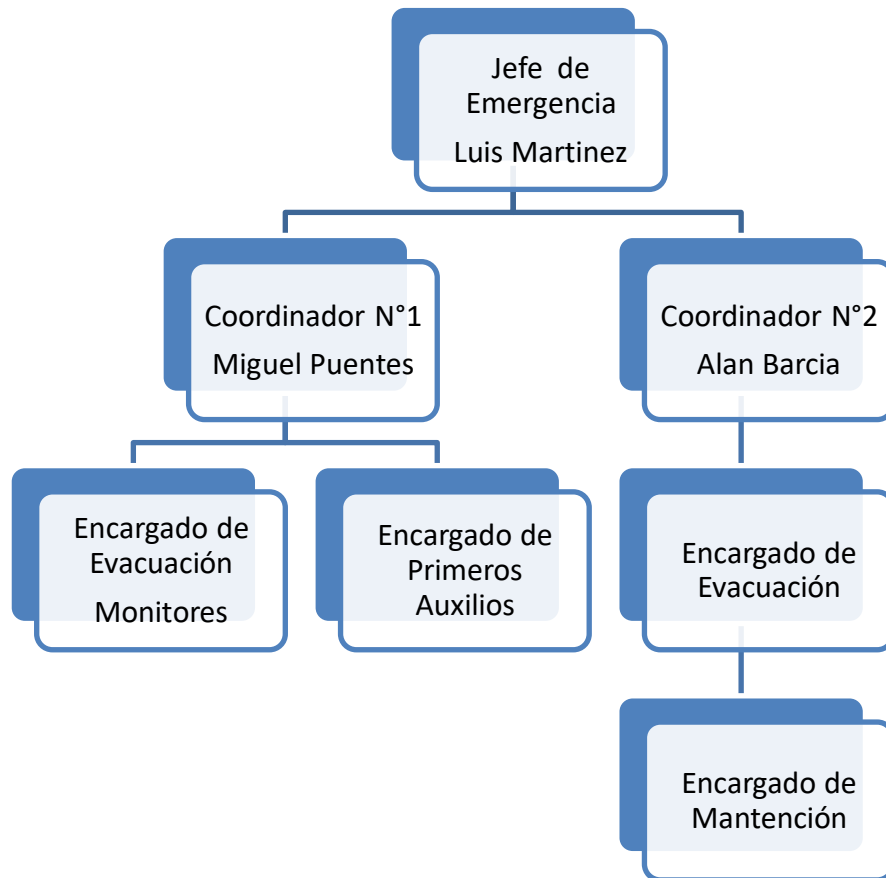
Jefe de Emergencia
Luis Martinez

Coordinador N°1
Miguel Puentes

Coordinador N°2
Alan Barcia

Encargado de Evacuación
Monitores

Encargado de Primeros Auxilios

Encargado de Evacuación

Encargado de Mantención